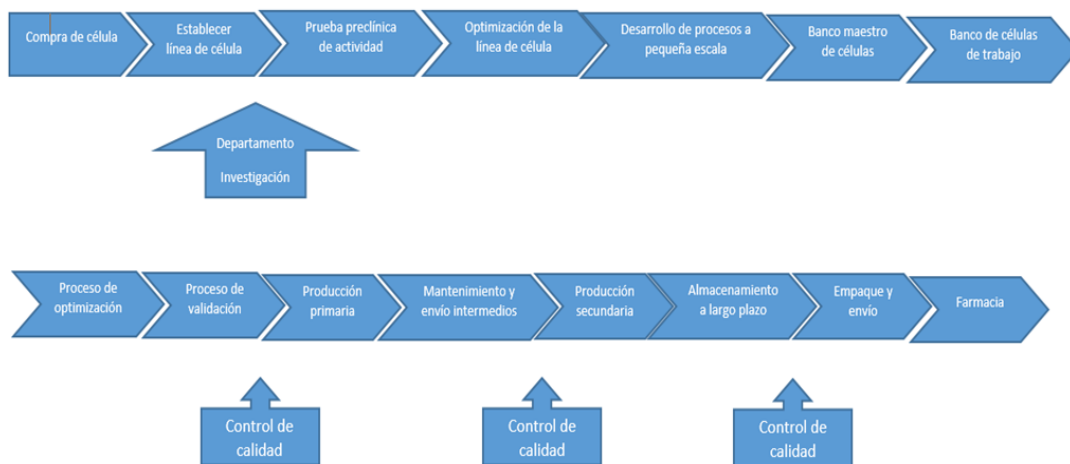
Compra de célula

Establecer línea de célula

Prueba preclínica de actividad

Optimización de la línea de célula

Desarrollo de procesos a pequeña escala

Banco maestro de células

Banco de células de trabajo

Departamento Investigación

Proceso de optimización

Proceso de validación

Producción primaria

Mantenimiento y envío intermedios

Producción secundaria

Almacenamiento a largo plazo

Empaque y envío

Farmacia

Control de calidad

Control de calidad

Control de calidad